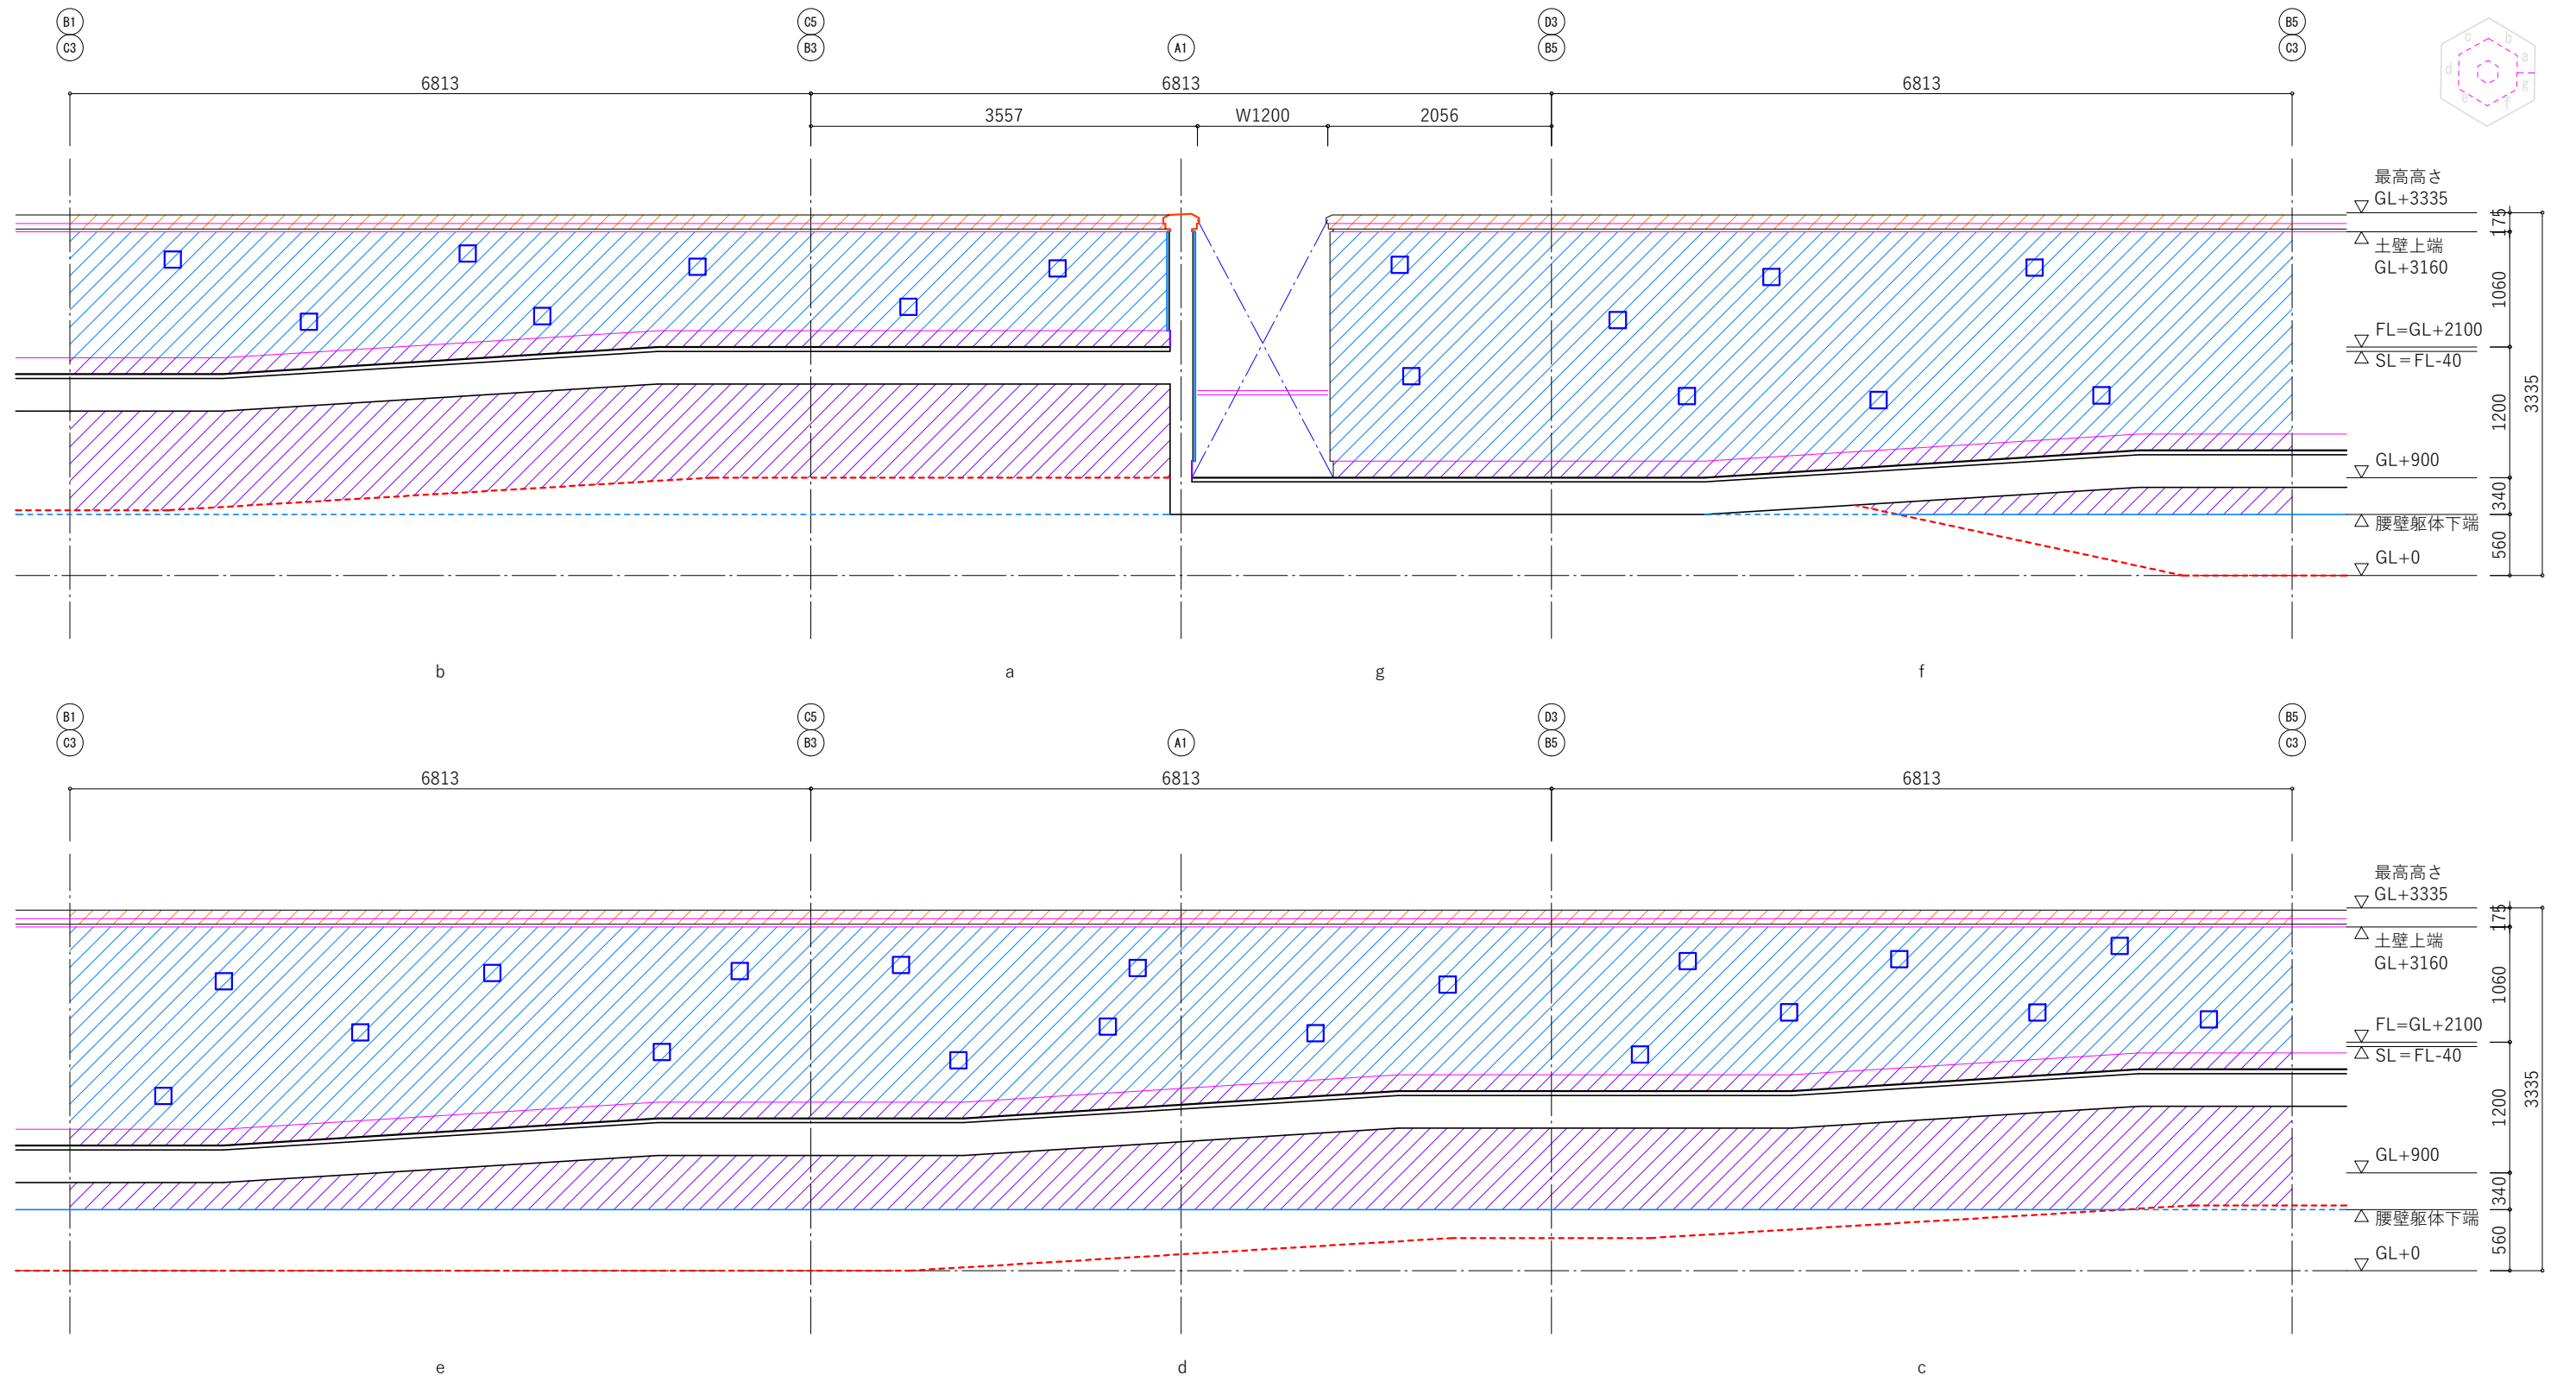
B1
C3
C5
B3
A1
D3
B5
B5
C3

6813
6813
6813
3557
W1200
2056

最高高さ
GL+3335
土壁上端
GL+3160
FL=GL+2100
SL＝FL-40
GL+900
腰壁躯体下端
GL+0

175
1060
1200
340
560
3335

b
a
g
f

B1
C3
C5
B3
A1
D3
B5
B5
C3

6813
6813
6813

最高高さ
GL+3335
土壁上端
GL+3160
FL=GL+2100
SL＝FL-40
GL+900
腰壁躯体下端
GL+0

175
1060
1200
340
560
3335

e
d
c